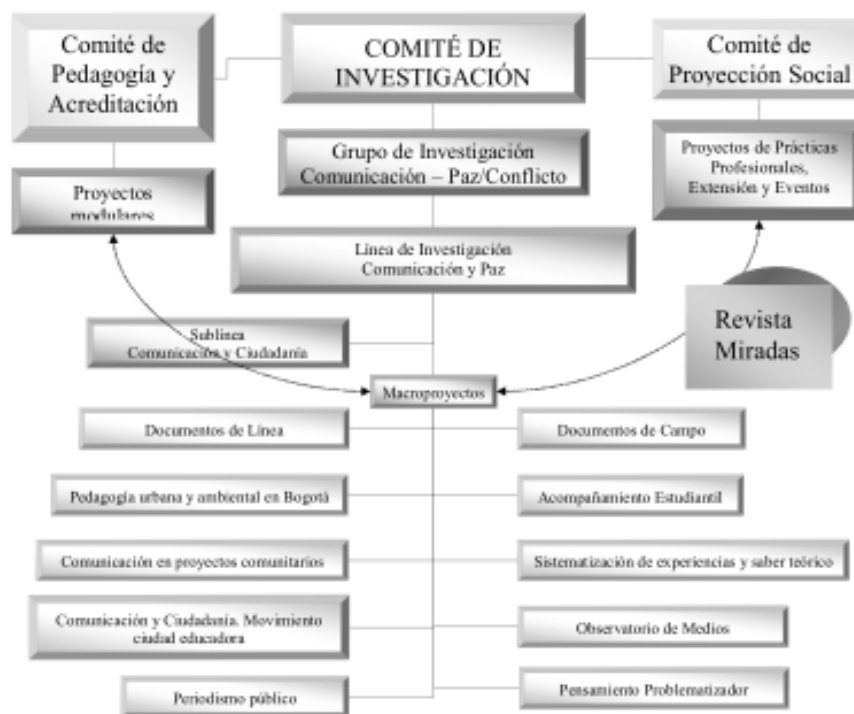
Comité de Pedagogía y Acreditación

COMITÉ DE INVESTIGACIÓN

Comité de Proyección Social

Proyectos modulares

Grupo de Investigación Comunicación – Paz/Conflicto

Proyectos de Prácticas Profesionales, Extensión y Eventos

Línea de Investigación Comunicación y Paz

Revista Miradas

Sublínea Comunicación y Ciudadanía

Macroproyectos

Documentos de Línea

Documentos de Campo

Pedagogía urbana y ambiental en Bogotá

Acompañamiento Estudiantil

Comunicación en proyectos comunitarios

Sistematización de experiencias y saber teórico

Comunicación y Ciudadanía. Movimiento ciudad educadora

Observatorio de Medios

Periodismo público

Pensamiento Problematizador